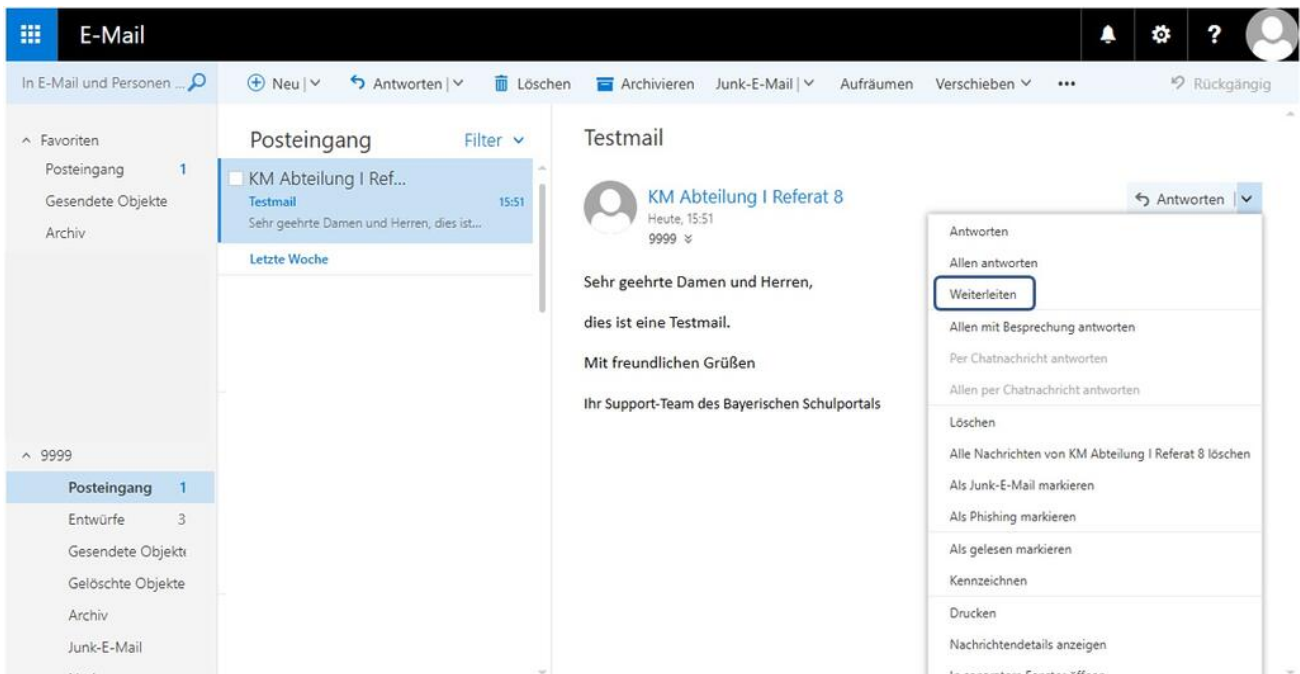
E-Mail

In E-Mail und Personen ...

Neu | Antworten | Löschen Archivieren Junk-E-Mail | Aufräumen Verschieben ••• Rückgängig

Favoriten
Posteingang 1
Gesendete Objekte
Archiv

9999
Posteingang 1
Entwürfe 3
Gesendete Objekte
Gelöschte Objekte
Archiv
Junk-E-Mail

Posteingang Filter

KM Abteilung I Ref...
Testmail 15:51
Sehr geehrte Damen und Herren, dies ist...

Letzte Woche

Testmail

KM Abteilung I Referat 8
Heute, 15:51
9999

Antworten

Sehr geehrte Damen und Herren,

dies ist eine Testmail.

Mit freundlichen Grüßen

Ihr Support-Team des Bayerischen Schulportals

Antworten
Allen antworten
Weiterleiten
Allen mit Besprechung antworten
Per Chatnachricht antworten
Allen per Chatnachricht antworten
Löschen
Alle Nachrichten von KM Abteilung I Referat 8 löschen
Als Junk-E-Mail markieren
Als Phishing markieren
Als gelesen markieren
Kennzeichnen
Drucken
Nachrichtendetails anzeigen
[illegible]